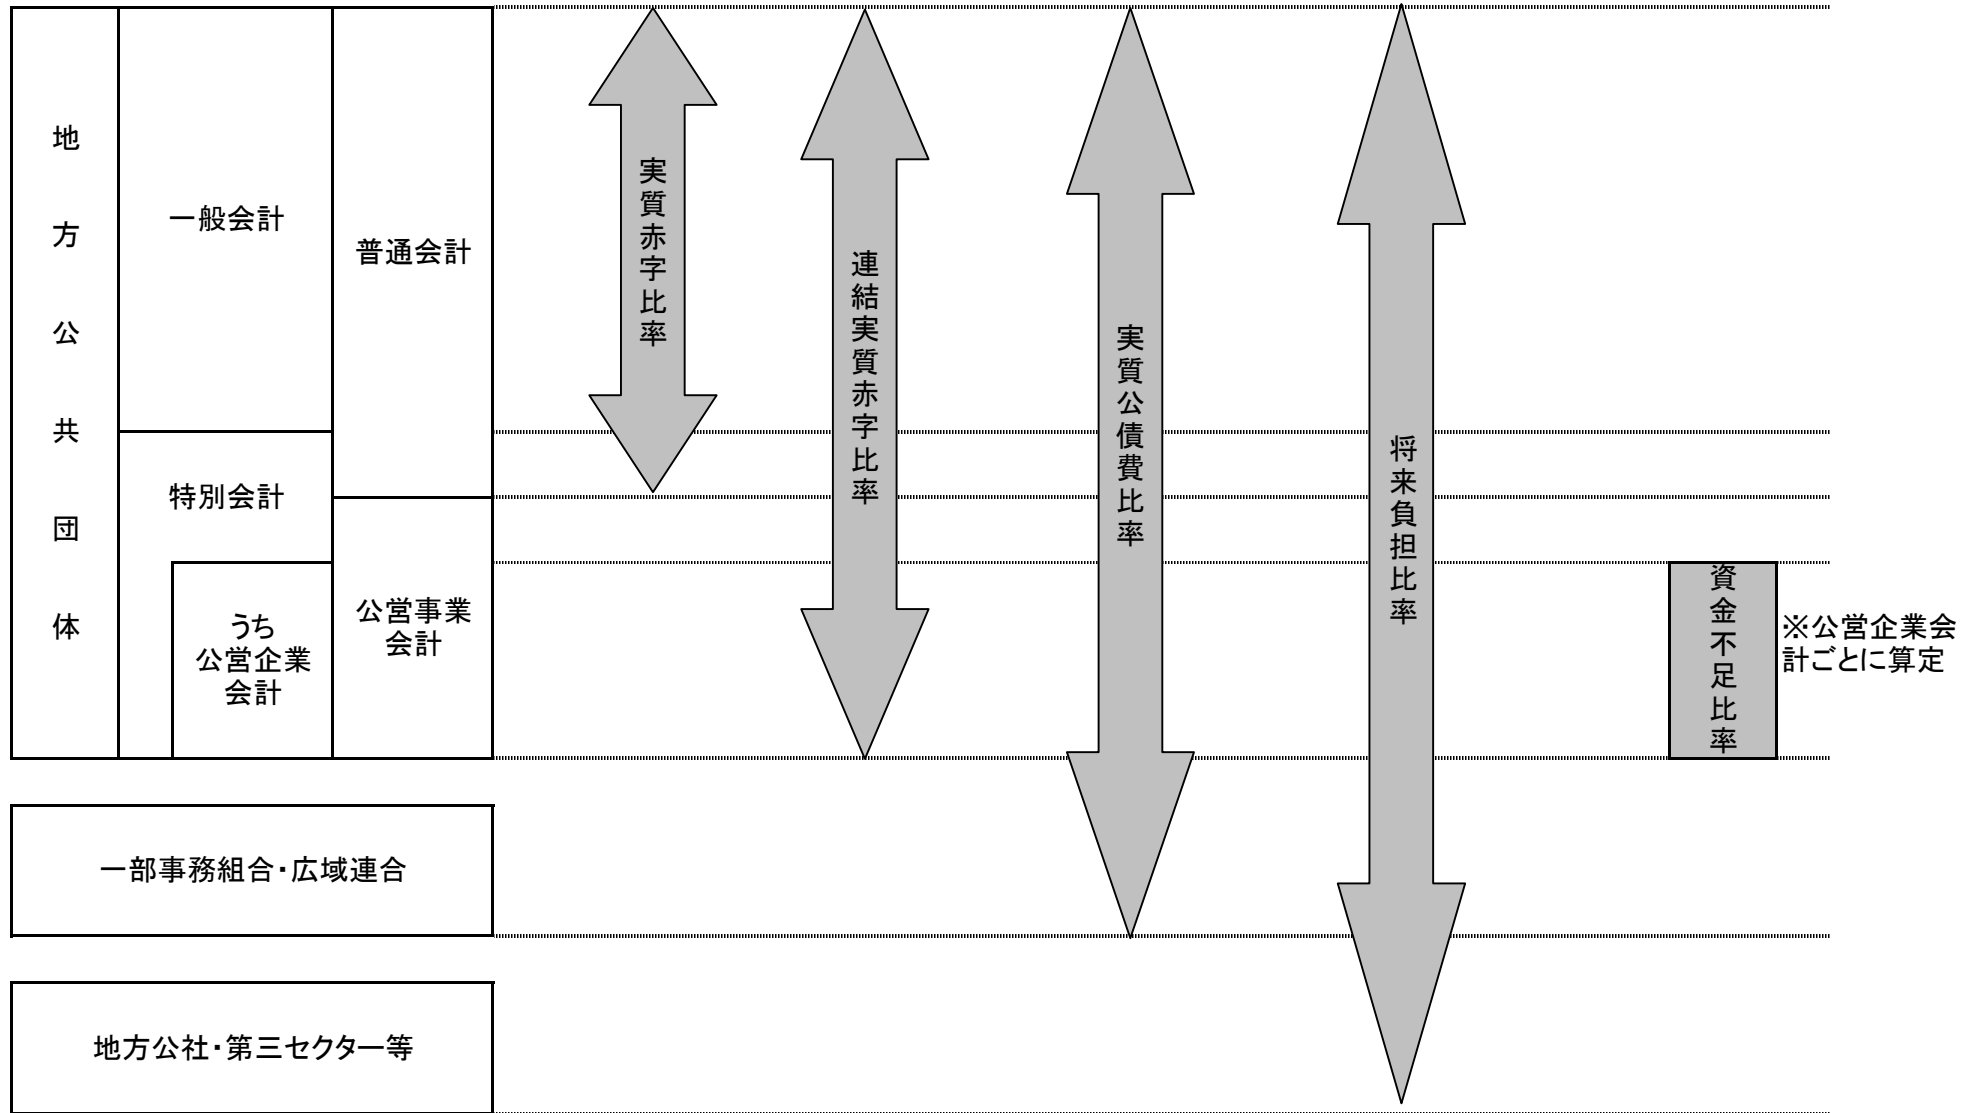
地方公共団体

一般会計

普通会計

特別会計

うち
公営企業
会計

公営事業
会計

一部事務組合・広域連合

地方公社・第三セクター等

実質赤字比率

連結実質赤字比率

実質公債費比率

将来負担比率

資金不足比率

※公営企業会計ごとに算定